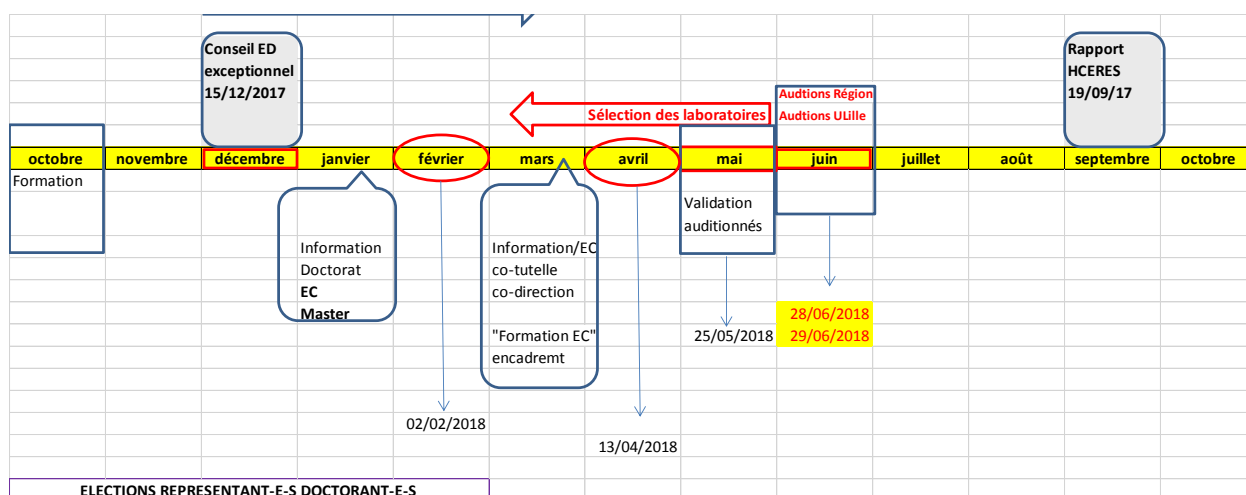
Conseil ED exceptionnel 15/12/2017

Rapport HCERES 19/09/17

Audtions Région

Audtions ULille

Sélection des laboratoires

| octobre | novembre | décembre | janvier | février | mars | avril | mai | juin | juillet | août | septembre | octobre |
|---|---|---|---|---|---|---|---|---|---|---|---|---|

Formation

Information Doctorat **EC** **Master**

Information/EC co-tutelle co-direction

"Formation EC" encadremt

Validation auditionnés

28/06/2018
29/06/2018

25/05/2018

02/02/2018

13/04/2018

ELECTIONS REPRESENTANT-E-S DOCTORANT-E-S